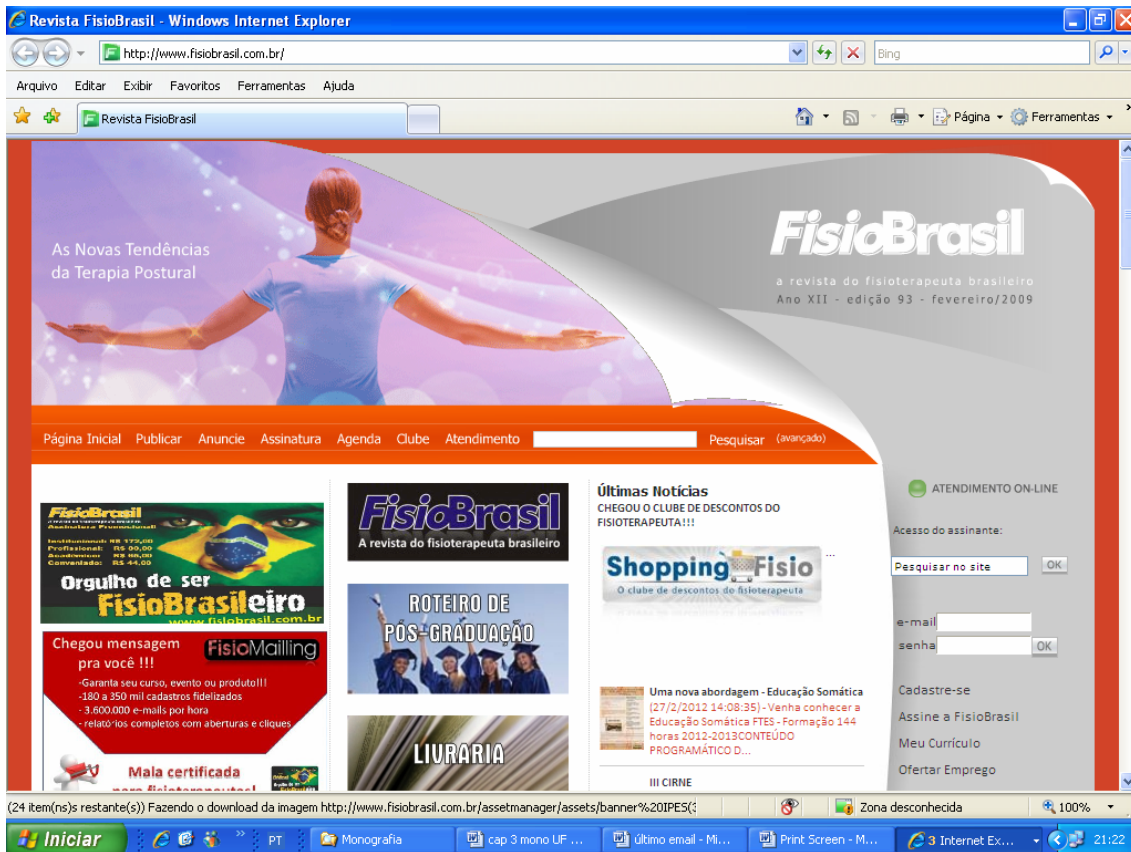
Revista FisioBrasil - Windows Internet Explorer

http://www.fisiobrasil.com.br/

Bing

Arquivo Editar Exibir Favoritos Ferramentas Ajuda

Revista FisioBrasil

Página Ferramentas

As Novas Tendências da Terapia Postural

FisioBrasil

a revista do fisioterapeuta brasileiro
Ano XII - edição 93 - fevereiro/2009

Página Inicial Publicar Anuncie Assinatura Agenda Clube Atendimento Pesquisar (avançado)

FisioBrasil

Institucional: R$ 172,00
Profissional: R$ 90,00
Acadêmico: R$ 55,00
Convenidado: R$ 44,00

Orgulho de ser FisioBrasileiro
www.fisiobrasil.com.br

Chegou mensagem pra você !!!
FisioMailling
-Garanta seu curso, evento ou produto!!!
-180 a 350 mil cadastros fidelizados
- 3.600.000 e-mails por hora
- relatórios completos com aberturas e cliques

Mala certificada
para fisioterapeutas!
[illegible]

FisioBrasil
A revista do fisioterapeuta brasileiro

ROTEIRO DE PÓS-GRADUAÇÃO

LIVRARIA

Últimas Notícias
CHEGOU O CLUBE DE DESCONTOS DO FISIOTERAPEUTA!!!

ShoppingFisio
O clube de descontos do fisioterapeuta
...

Uma nova abordagem - Educação Somática
(27/2/2012 14:08:35) - Venha conhecer a Educação Somática FTES - Formação 144 horas 2012-2013CONTEÚDO PROGRAMÁTICO D...

III CIRNE

ATENDIMENTO ON-LINE

Acesso do assinante:

Pesquisar no site OK

e-mail
senha OK

Cadastre-se
Assine a FisioBrasil
Meu Currículo
Ofertar Emprego

(24 item(ns)s restante(s)) Fazendo o download da imagem http://www.fisiobrasil.com.br/assetmanager/assets/banner%20IPES(3
Zona desconhecida
100%

Iniciar
PT
Monografia
cap 3 mono UF ...
último email - Mi...
Print Screen - M...
3 Internet Ex...
21:22